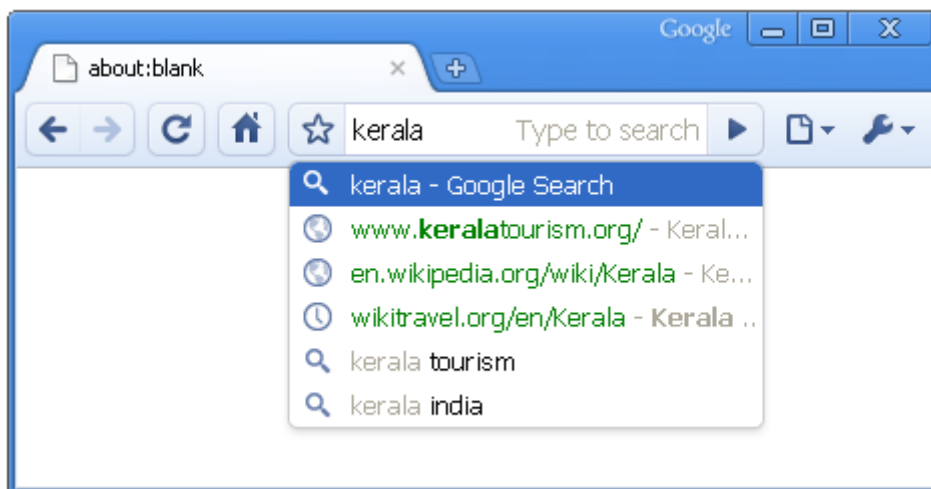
Google

about:blank

kerala Type to search

kerala - Google Search

www.keralatourism.org/ - Keral...

en.wikipedia.org/wiki/Kerala - Ke...

wikitravel.org/en/Kerala - Kerala ..

kerala tourism

kerala india